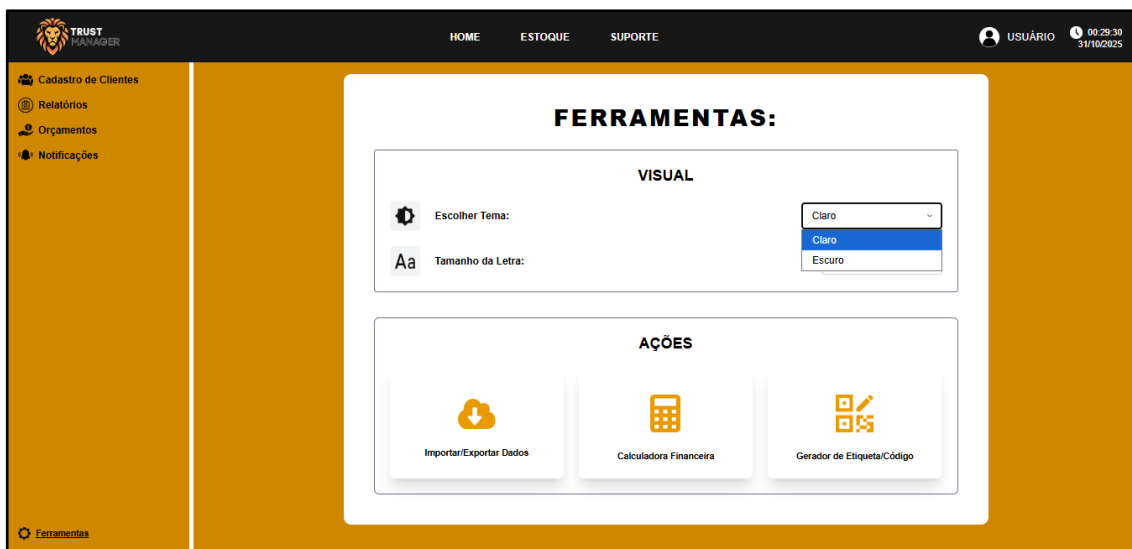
TRUST MANAGER

HOME ESTOQUE SUPORTE

USUÁRIO 00:29:30 31/10/2025

Cadastro de Clientes
Relatórios
Orçamentos
Notificações

FERRAMENTAS:

VISUAL

Escolher Tema: Claro
Claro
Escuro

Aa Tamanho da Letra:

AÇÕES

Importar/Exportar Dados
Calculadora Financeira
Gerador de Etiqueta/Código

Ferramentas